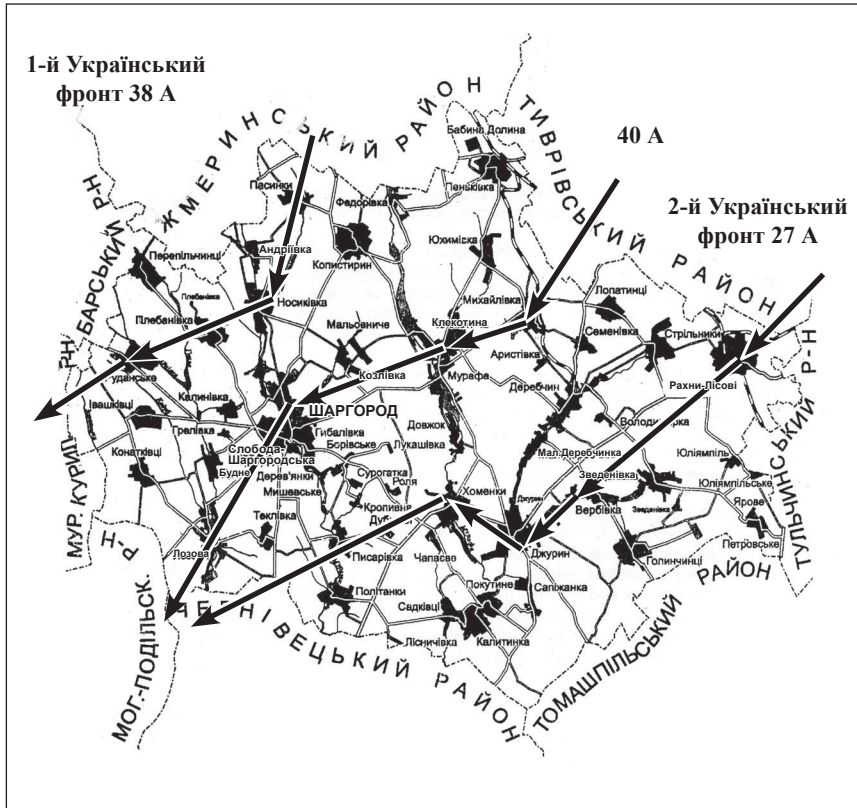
1-й Український фронт 38 А

40 А

2-й Український фронт 27 А

ЖМЕРИНСЬКИЙ РАЙОН

ТИВРІВСЬКИЙ РАЙОН

БАРСЬКИЙ Р-Н

ТУЛЬЧИНСЬКИЙ Р-Н

МУР. КУРИЛ. Р-Н

МОГ.-ПОДІЛЬСК.

ЧЕРНІВЕЦЬКИЙ РАЙОН

ТОМАШПІЛЬСЬКИЙ РАЙОН

Бабина Долина

Пеньківка

Пасинки

Федорівка

Юхимівка

Перепільчинці

Андріївка

Копистирин

Михайлівка

Лопатинці

Семенівка

Стрільники

Плебанівка

Носиківка

Мальовниче

Клекотина

Аристівка

Рахни-Лісові

Деребчин

Мурафа

Козлівка

уданське

Іванівці

Калинівка

ШАРГОРОД

Довжок

Володимирівка

Гибалівка

Борівське

Лукашівка

Гратівка

Слобода-Шаргородська

Конатківці

Будне

Дерев'янки

Сурогатка

Роля

Мал.Деребчинка

Юліямпіль

Мишевське

Хоменки

Зведенівка

Юліямпільське

Кропивна

Вербівка

Ярове

Тегпівка

Джурин

Петровське

Лозова

Голинчинці

Писарівка

Чапаєво

Покутине

Сапіжанка

Політанки

Садківці

Лісничівка

Калитинка